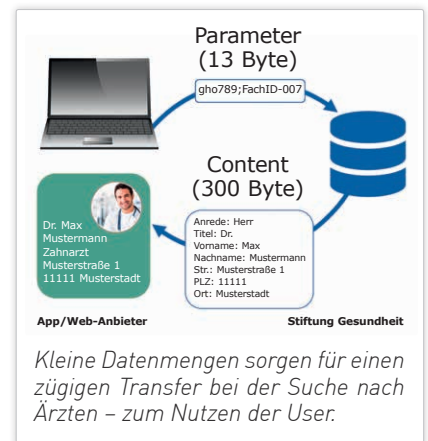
Parameter
(13 Byte)

gho789;FachID-007

Content
(300 Byte)

Dr. Max
Mustermann
Zahnarzt
Musterstraße 1
11111 Musterstadt

Anrede: Herr
Titel: Dr.
Vorname: Max
Nachname: Mustermann
Str.: Musterstraße 1
PLZ: 11111
Ort: Musterstadt

App/Web-Anbieter

Stiftung Gesundheit

Kleine Datenmengen sorgen für einen zügigen Transfer bei der Suche nach Ärzten – zum Nutzen der User.